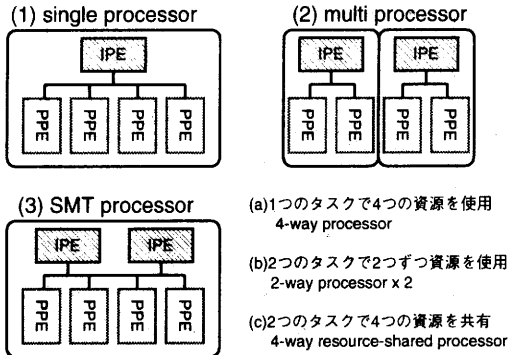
(1) single processor

IPE

PPE PPE PPE PPE

(2) multi processor

IPE IPE

PPE PPE PPE PPE

(3) SMT processor

IPE IPE

PPE PPE PPE PPE

(a)1つのタスクで4つの資源を使用
4-way processor

(b)2つのタスクで2つずつ資源を使用
2-way processor x 2

(c)2つのタスクで4つの資源を共有
4-way resource-shared processor